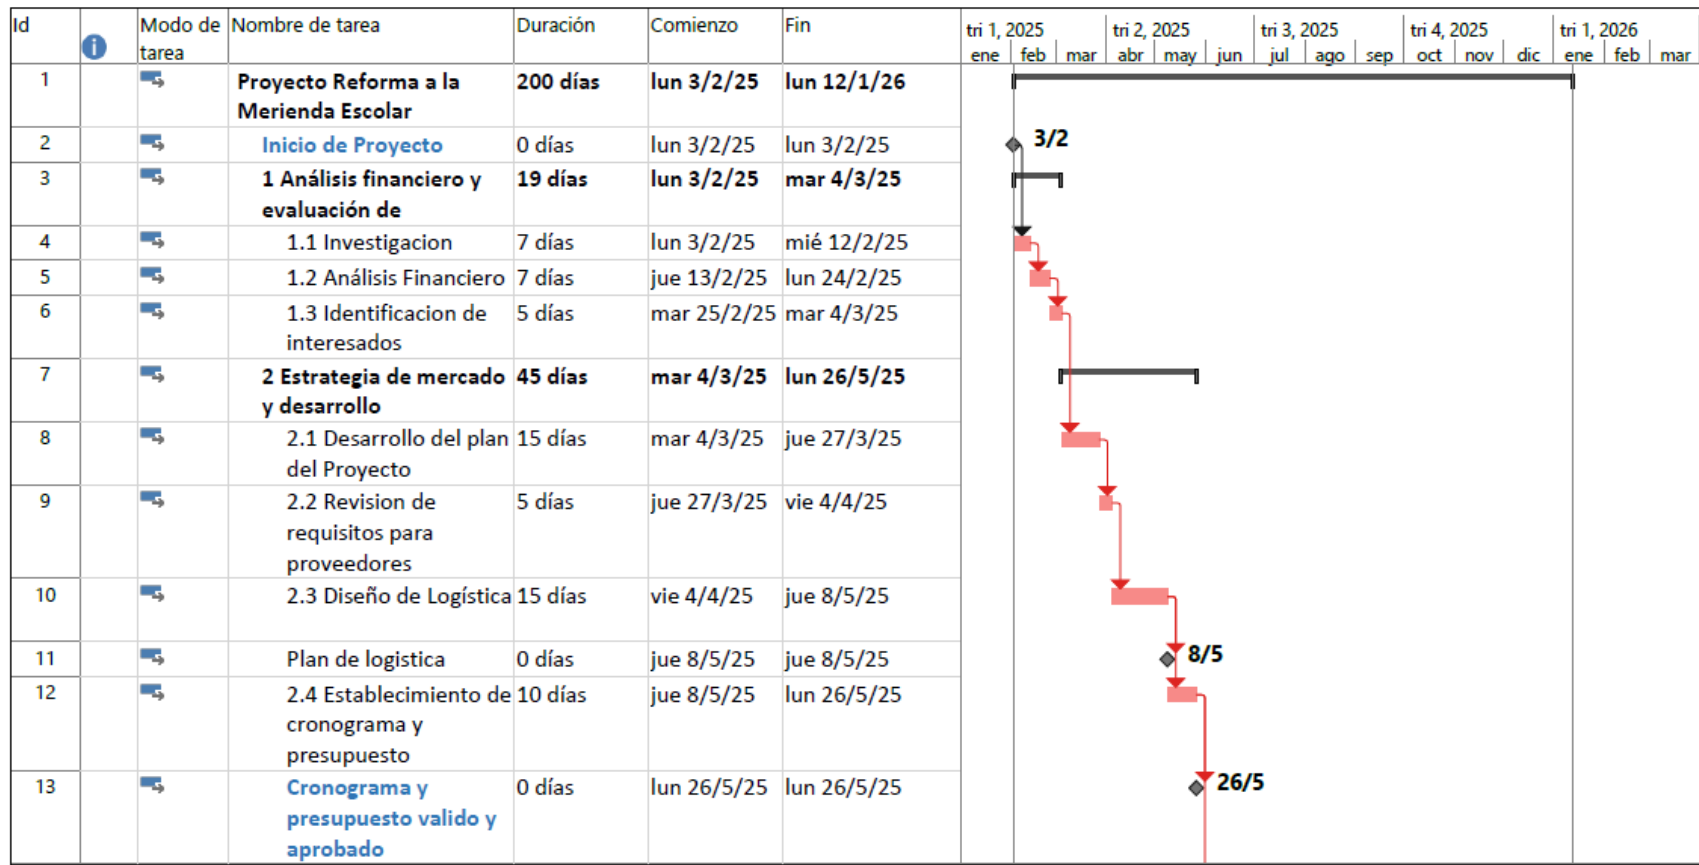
| Id | | Modo de tarea | Nombre de tarea | Duración | Comienzo | Fin |
|---|---|---|---|---|---|---|
| 1 | | | Proyecto Reforma a la Merienda Escolar | 200 días | lun 3/2/25 | lun 12/1/26 |
| 2 | | | Inicio de Proyecto | 0 días | lun 3/2/25 | lun 3/2/25 |
| 3 | | | 1 Análisis financiero y evaluación de | 19 días | lun 3/2/25 | mar 4/3/25 |
| 4 | | | 1.1 Investigacion | 7 días | lun 3/2/25 | mié 12/2/25 |
| 5 | | | 1.2 Análisis Financiero | 7 días | jue 13/2/25 | lun 24/2/25 |
| 6 | | | 1.3 Identificacion de interesados | 5 días | mar 25/2/25 | mar 4/3/25 |
| 7 | | | 2 Estrategia de mercado y desarrollo | 45 días | mar 4/3/25 | lun 26/5/25 |
| 8 | | | 2.1 Desarrollo del plan del Proyecto | 15 días | mar 4/3/25 | jue 27/3/25 |
| 9 | | | 2.2 Revision de requisitos para proveedores | 5 días | jue 27/3/25 | vie 4/4/25 |
| 10 | | | 2.3 Diseño de Logística | 15 días | vie 4/4/25 | jue 8/5/25 |
| 11 | | | Plan de logistica | 0 días | jue 8/5/25 | jue 8/5/25 |
| 12 | | | 2.4 Establecimiento de cronograma y presupuesto | 10 días | jue 8/5/25 | lun 26/5/25 |
| 13 | | | Cronograma y presupuesto valido y aprobado | 0 días | lun 26/5/25 | lun 26/5/25 |

tri 1, 2025 | tri 2, 2025 | tri 3, 2025 | tri 4, 2025 | tri 1, 2026
ene | feb | mar | abr | may | jun | jul | ago | sep | oct | nov | dic | ene | feb | mar

3/2
8/5
26/5